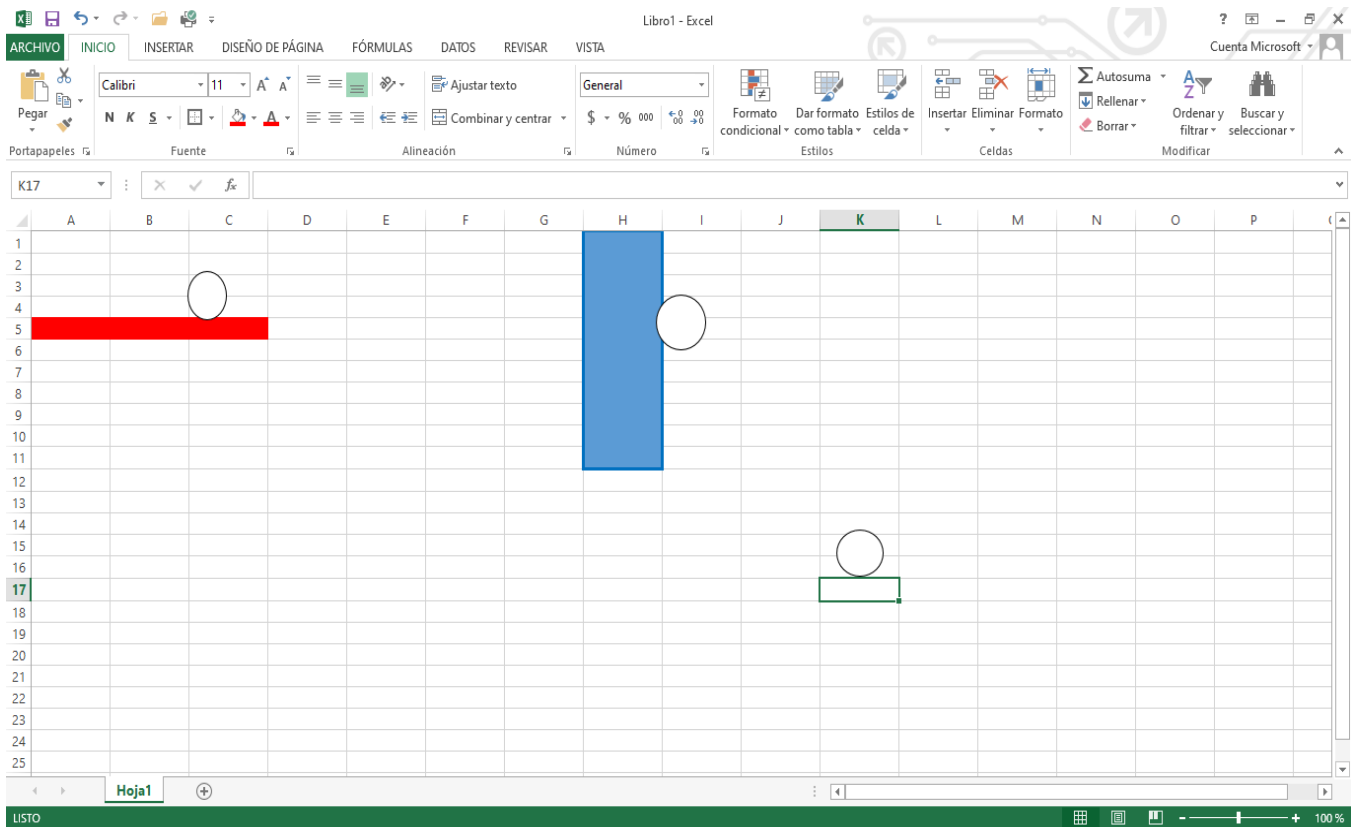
Libro1 - Excel

? – ✕

ARCHIVO INICIO INSERTAR DISEÑO DE PÁGINA FÓRMULAS DATOS REVISAR VISTA

Cuenta Microsoft

Pegar

Calibri 11 A A

N K S

Ajustar texto

Combinar y centrar

General

$ % 000

Formato condicional

Dar formato como tabla

Estilos de celda

Insertar Eliminar Formato

Autosuma

Rellenar

Borrar

Ordenar y filtrar

Buscar y seleccionar

Portapapeles Fuente Alineación Número Estilos Celdas Modificar

K17 $f_x$

| | A | B | C | D | E | F | G | H | I | J | K | L | M | N | O | P |
|---|---|---|---|---|---|---|---|---|---|---|---|---|---|---|---|---|
| 1 | | | | | | | | | | | | | | | | |
| 2 | | | | | | | | | | | | | | | | |
| 3 | | | | | | | | | | | | | | | | |
| 4 | | | | | | | | | | | | | | | | |
| 5 | | | | | | | | | | | | | | | | |
| 6 | | | | | | | | | | | | | | | | |
| 7 | | | | | | | | | | | | | | | | |
| 8 | | | | | | | | | | | | | | | | |
| 9 | | | | | | | | | | | | | | | | |
| 10 | | | | | | | | | | | | | | | | |
| 11 | | | | | | | | | | | | | | | | |
| 12 | | | | | | | | | | | | | | | | |
| 13 | | | | | | | | | | | | | | | | |
| 14 | | | | | | | | | | | | | | | | |
| 15 | | | | | | | | | | | | | | | | |
| 16 | | | | | | | | | | | | | | | | |
| 17 | | | | | | | | | | | | | | | | |
| 18 | | | | | | | | | | | | | | | | |
| 19 | | | | | | | | | | | | | | | | |
| 20 | | | | | | | | | | | | | | | | |
| 21 | | | | | | | | | | | | | | | | |
| 22 | | | | | | | | | | | | | | | | |
| 23 | | | | | | | | | | | | | | | | |
| 24 | | | | | | | | | | | | | | | | |
| 25 | | | | | | | | | | | | | | | | |

Hoja1

LISTO

100 %